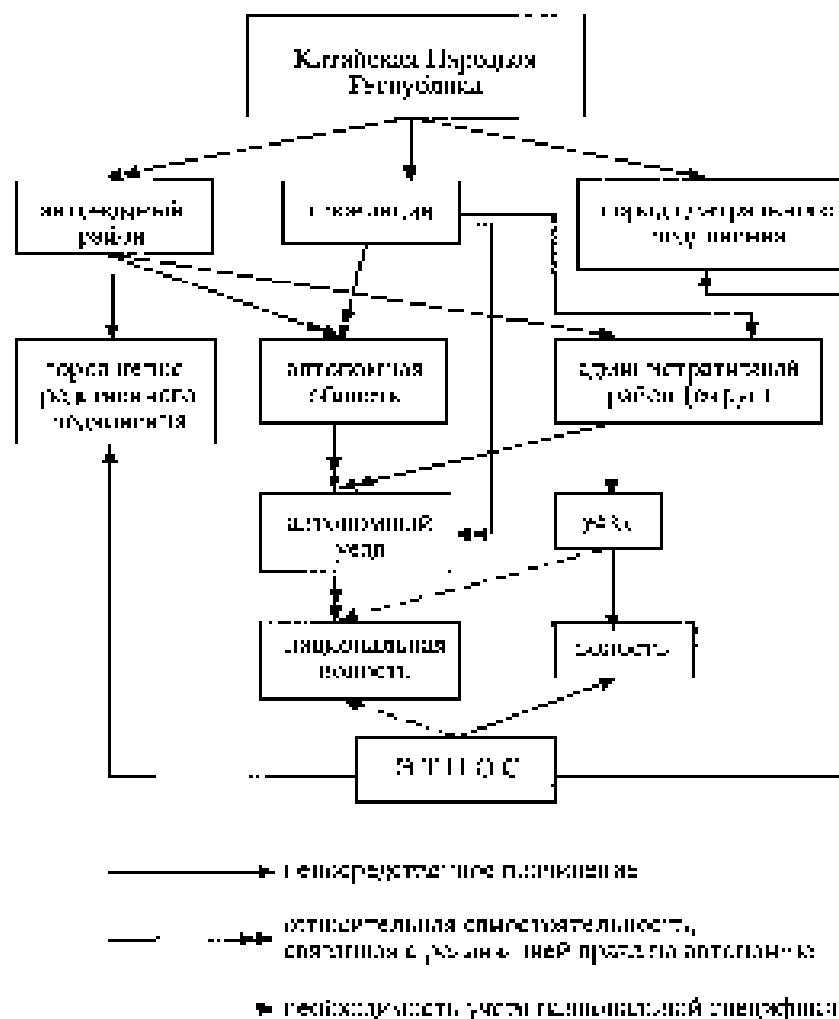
Китайская Народная Республика

автономный район

провинция

город центрального подчинения

городские районные подразделения

автономная область

административный район (округ)

автономный уезд

уезд

национальная волость

волость

ЭТНОС

непосредственное подчинение

относительная самостоятельность, связанная с различным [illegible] автономии

необходимость учета национальной специфики